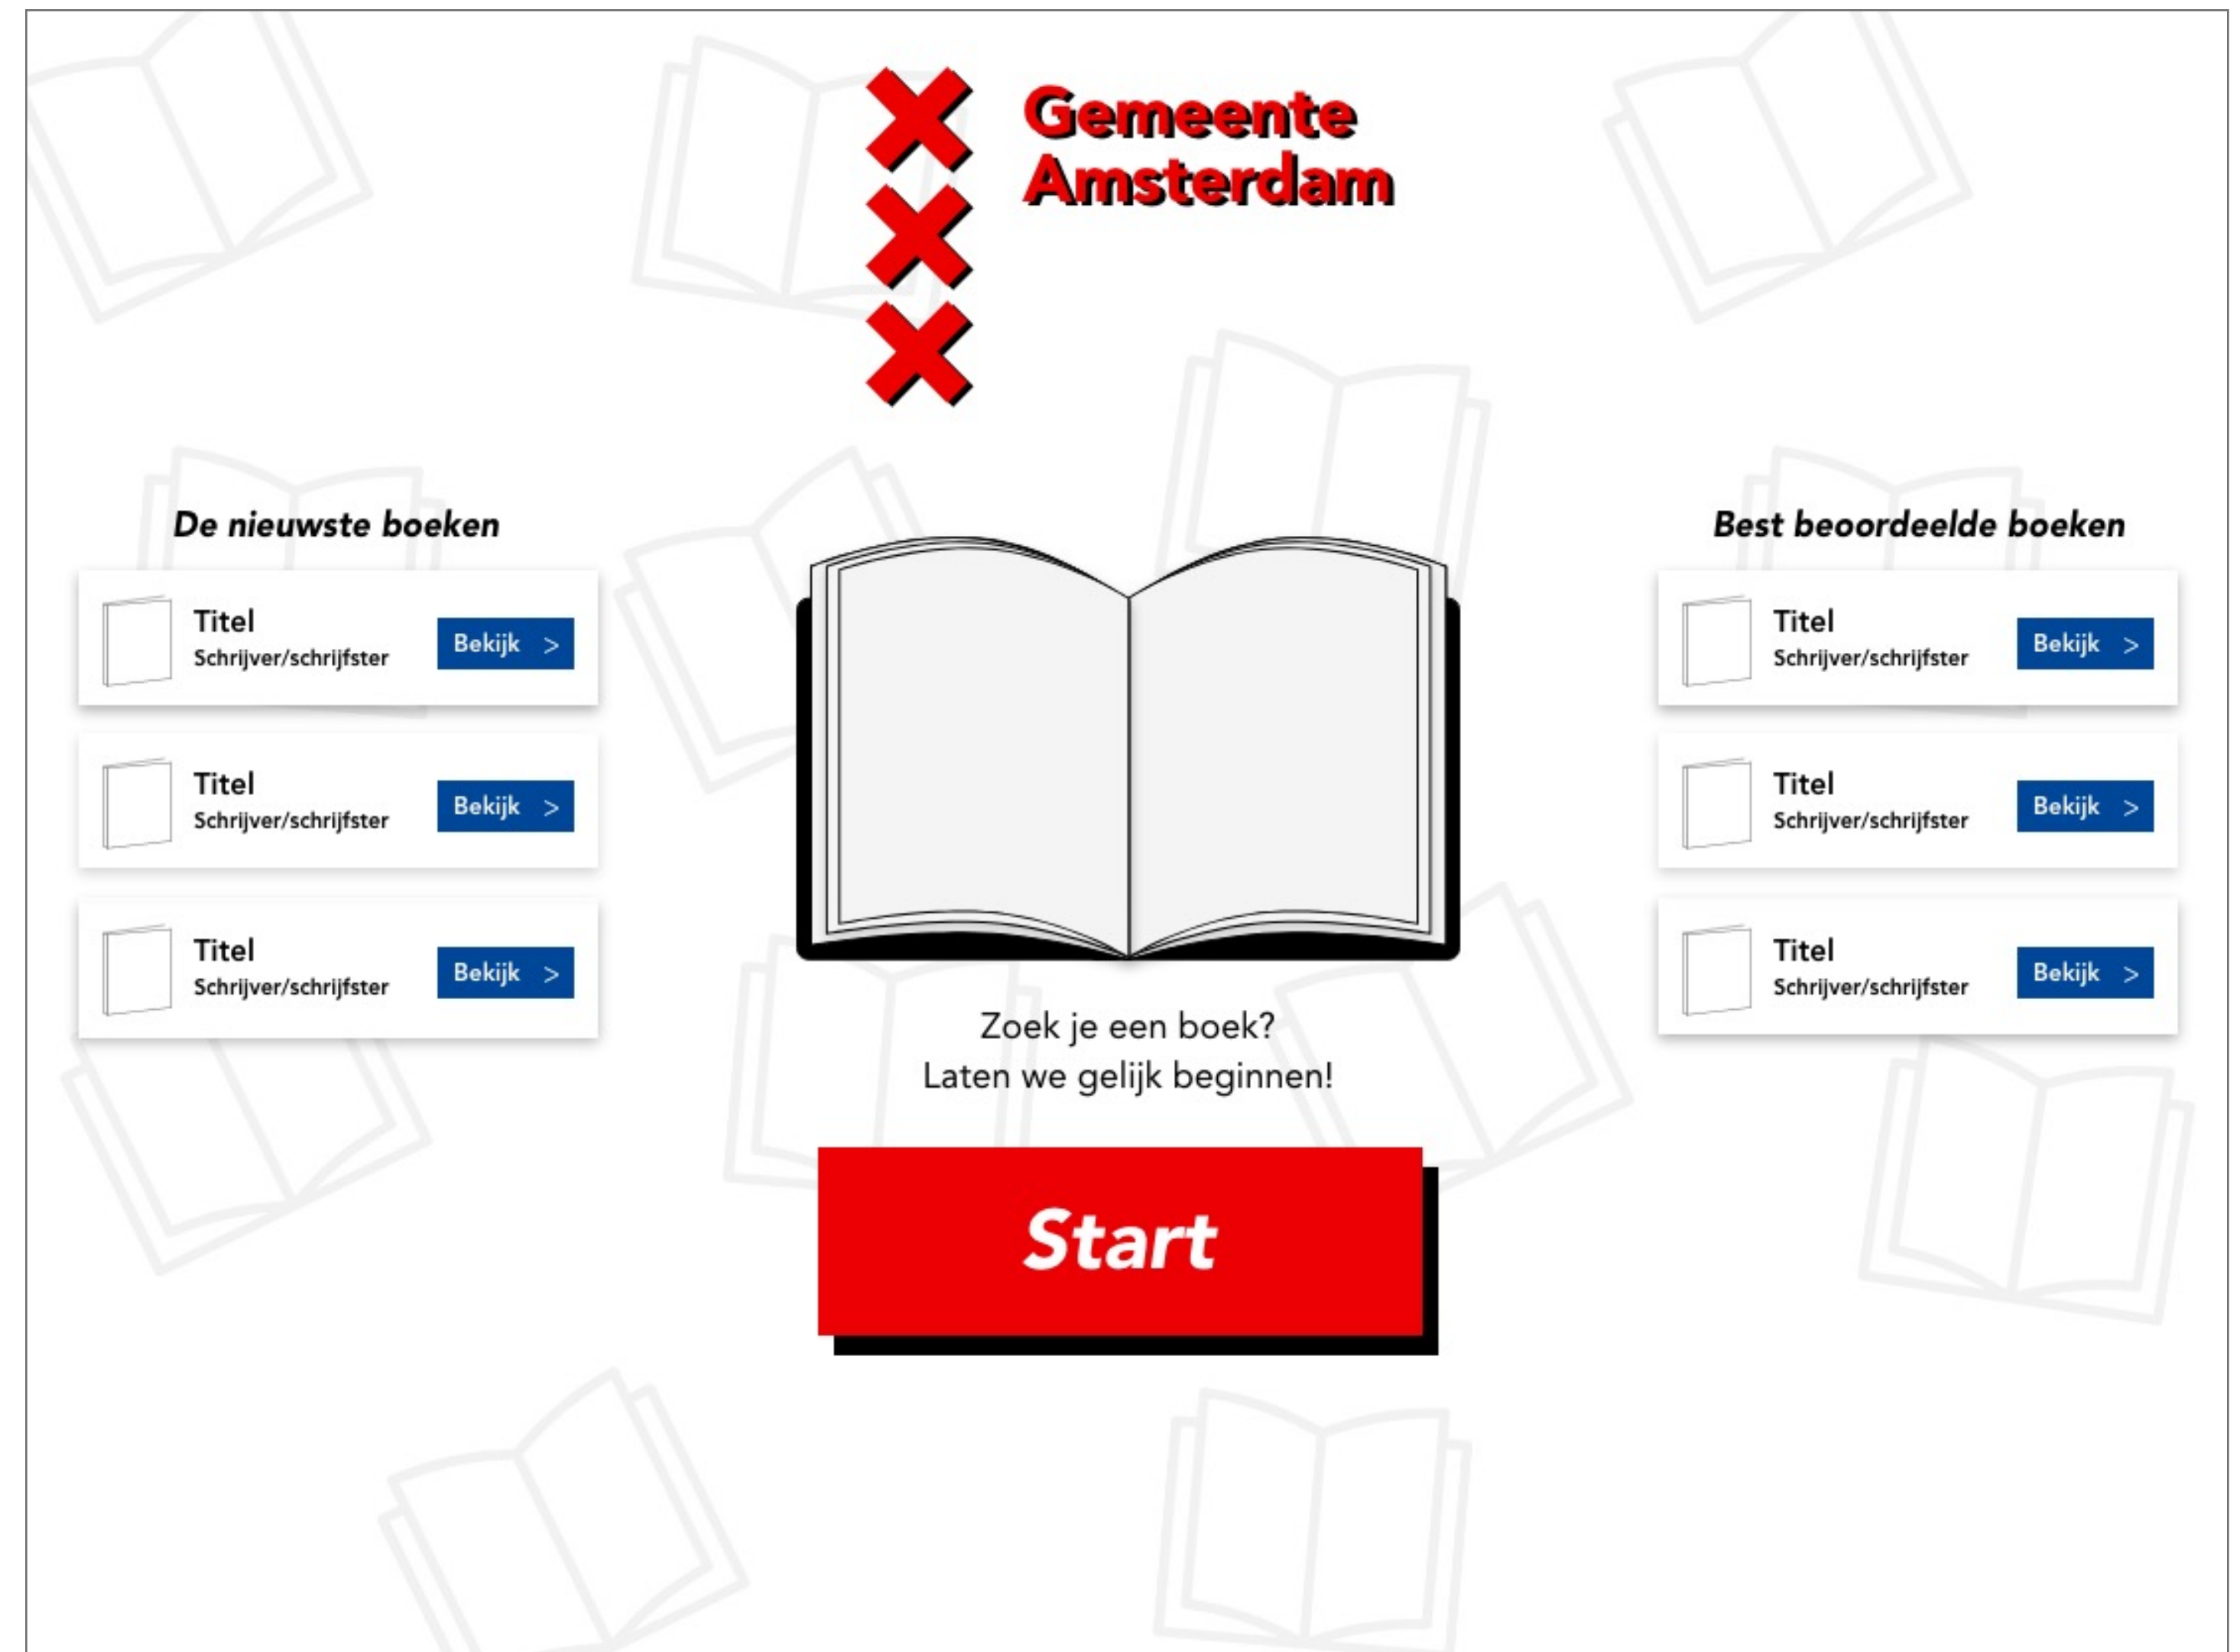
Gemeente Amsterdam

De nieuwste boeken

Titel
Schrijver/schrijfster
Bekijk >

Titel
Schrijver/schrijfster
Bekijk >

Titel
Schrijver/schrijfster
Bekijk >

Zoek je een boek?
Laten we gelijk beginnen!

Start

Best beoordeelde boeken

Titel
Schrijver/schrijfster
Bekijk >

Titel
Schrijver/schrijfster
Bekijk >

Titel
Schrijver/schrijfster
Bekijk >